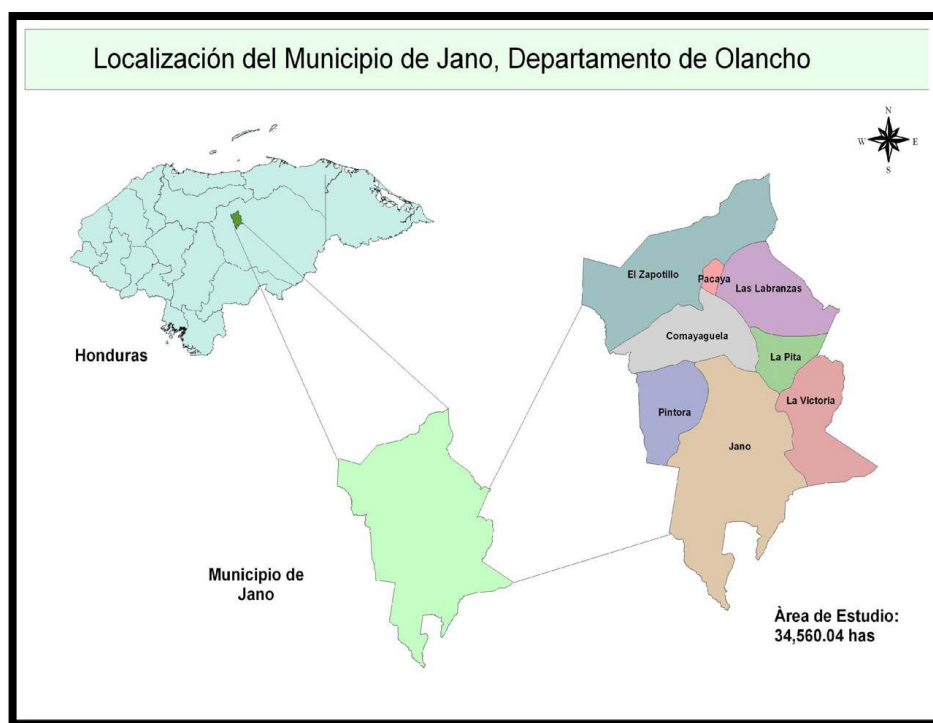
Localización del Municipio de Jano, Departamento de Olancho

N
W E
S

Honduras

El Zapotillo
Pacaya
Las Labranzas
Comayaguela
La Pita
La Victoria
Pintora
Jano

Municipio de Jano

Àrea de Estudio: 34,560.04 has